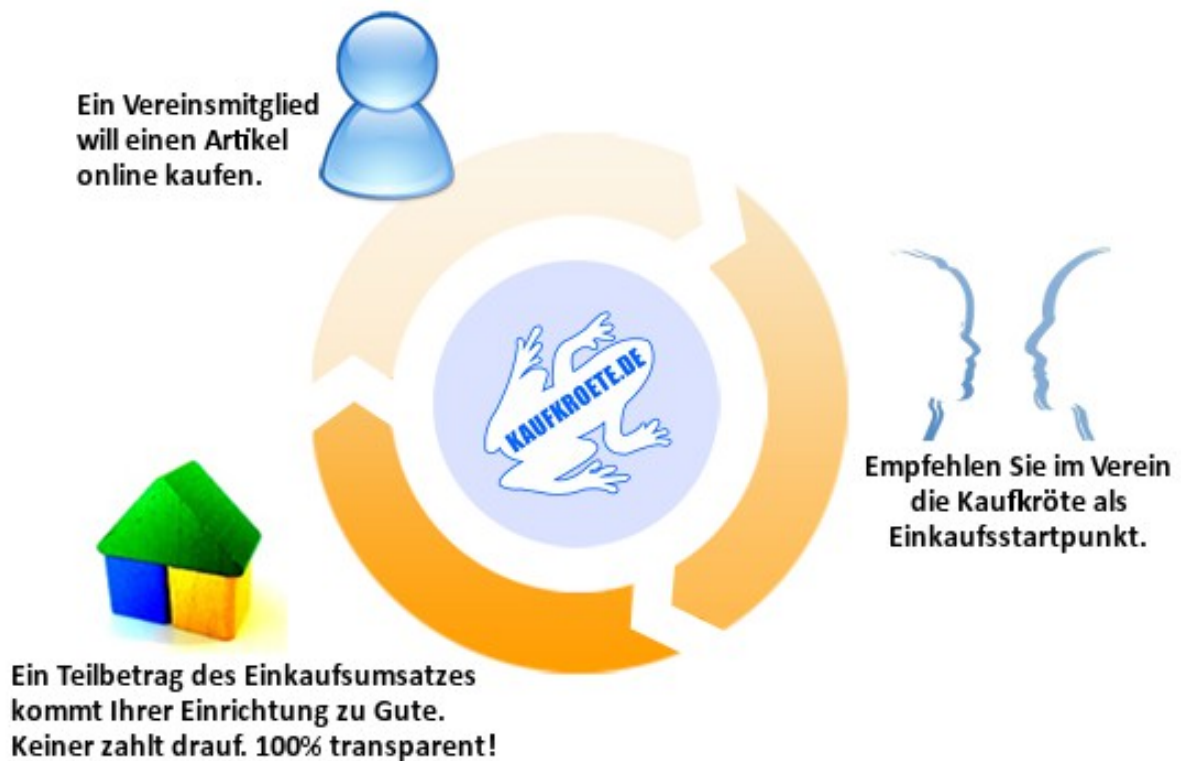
Ein Vereinsmitglied will einen Artikel online kaufen.

KAUFKROETE.DE

Empfehlen Sie im Verein die Kaufkröte als Einkaufsstartpunkt.

Ein Teilbetrag des Einkaufsumsatzes kommt Ihrer Einrichtung zu Gute. Keiner zahlt drauf. 100% transparent!